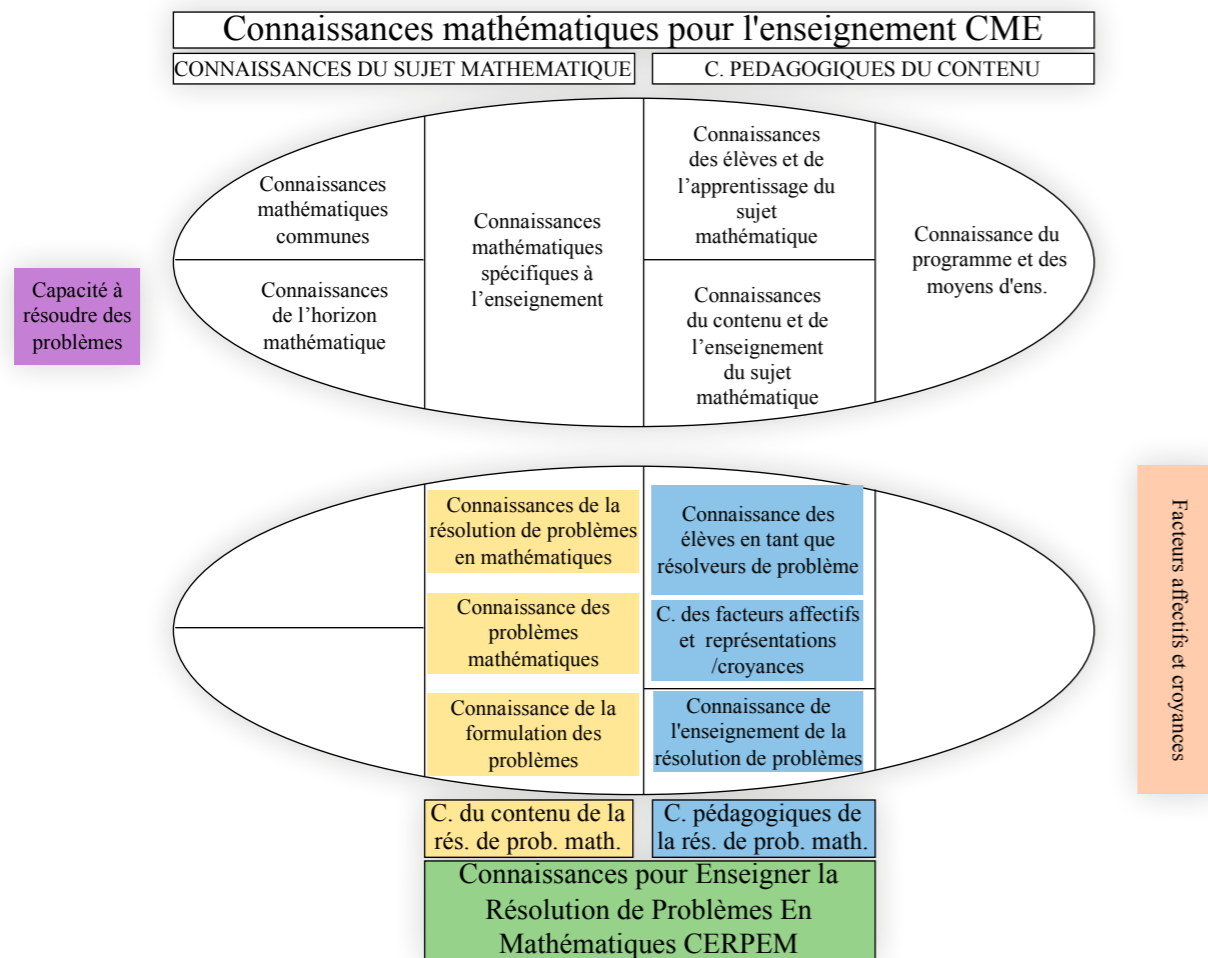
Connaissances mathématiques pour l'enseignement CME

CONNAISSANCES DU SUJET MATHEMATIQUE

C. PEDAGOGIQUES DU CONTENU

Connaissances mathématiques communes

Connaissances de l'horizon mathématique

Connaissances mathématiques spécifiques à l'enseignement

Connaissances des élèves et de l'apprentissage du sujet mathématique

Connaissances du contenu et de l'enseignement du sujet mathématique

Connaissance du programme et des moyens d'ens.

Capacité à résoudre des problèmes

Connaissances de la résolution de problèmes en mathématiques

Connaissance des problèmes mathématiques

Connaissance de la formulation des problèmes

Connaissance des élèves en tant que résolveurs de problème

C. des facteurs affectifs et représentations /croyances

Connaissance de l'enseignement de la résolution de problèmes

Facteurs affectifs et croyances

C. du contenu de la rés. de prob. math.

C. pédagogiques de la rés. de prob. math.

Connaissances pour Enseigner la Résolution de Problèmes En Mathématiques CERPEM